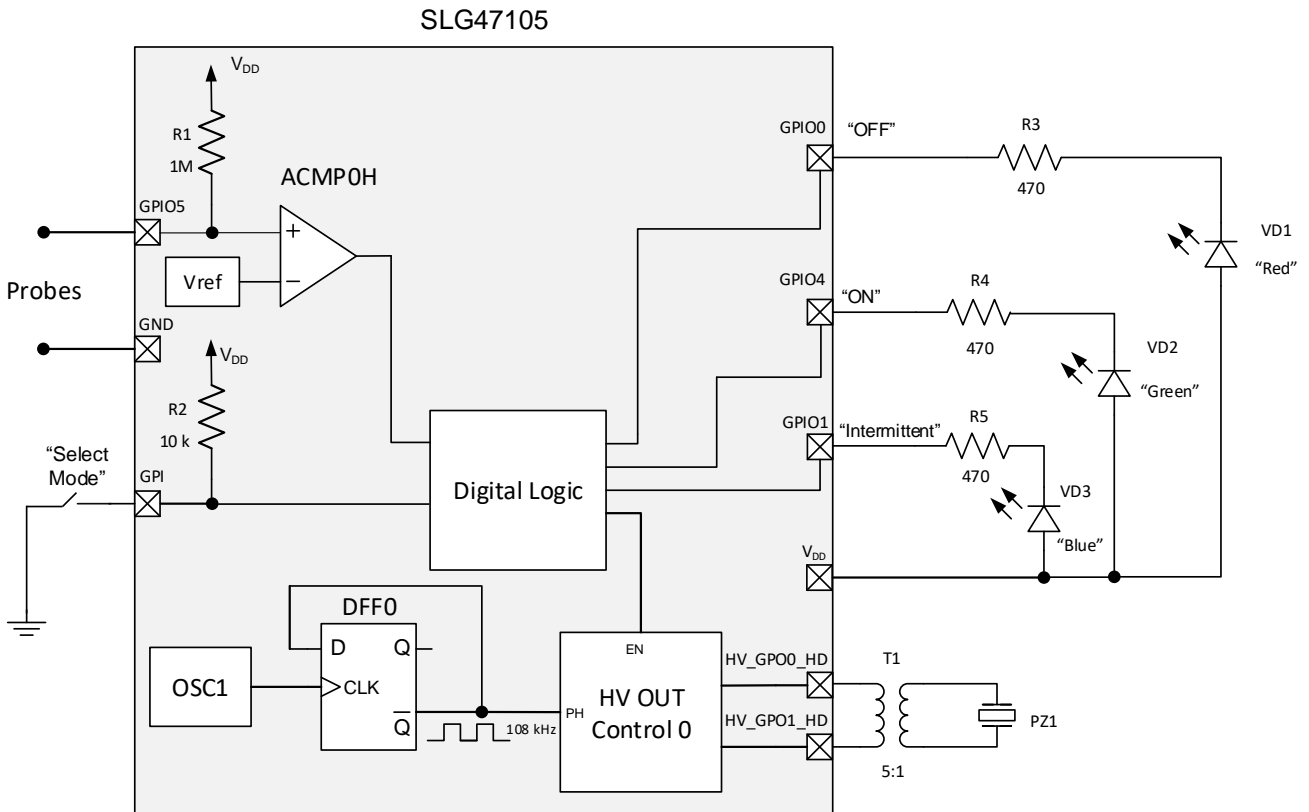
SLG47105

$V_{DD}$
R1
1M
ACMP0H
GPIO5
+
−
Vref
Probes
GND
$V_{DD}$
R2
10 k
"Select Mode"
GPI
Digital Logic
GPIO0
"OFF"
R3
470
VD1
"Red"
GPIO4
"ON"
R4
470
VD2
"Green"
GPIO1
"Intermittent"
R5
470
VD3
"Blue"
$V_{DD}$
DFF0
D
Q
CLK
$\overline{Q}$
OSC1
108 kHz
EN
PH
HV OUT Control 0
HV_GPO0_HD
HV_GPO1_HD
T1
5:1
PZ1